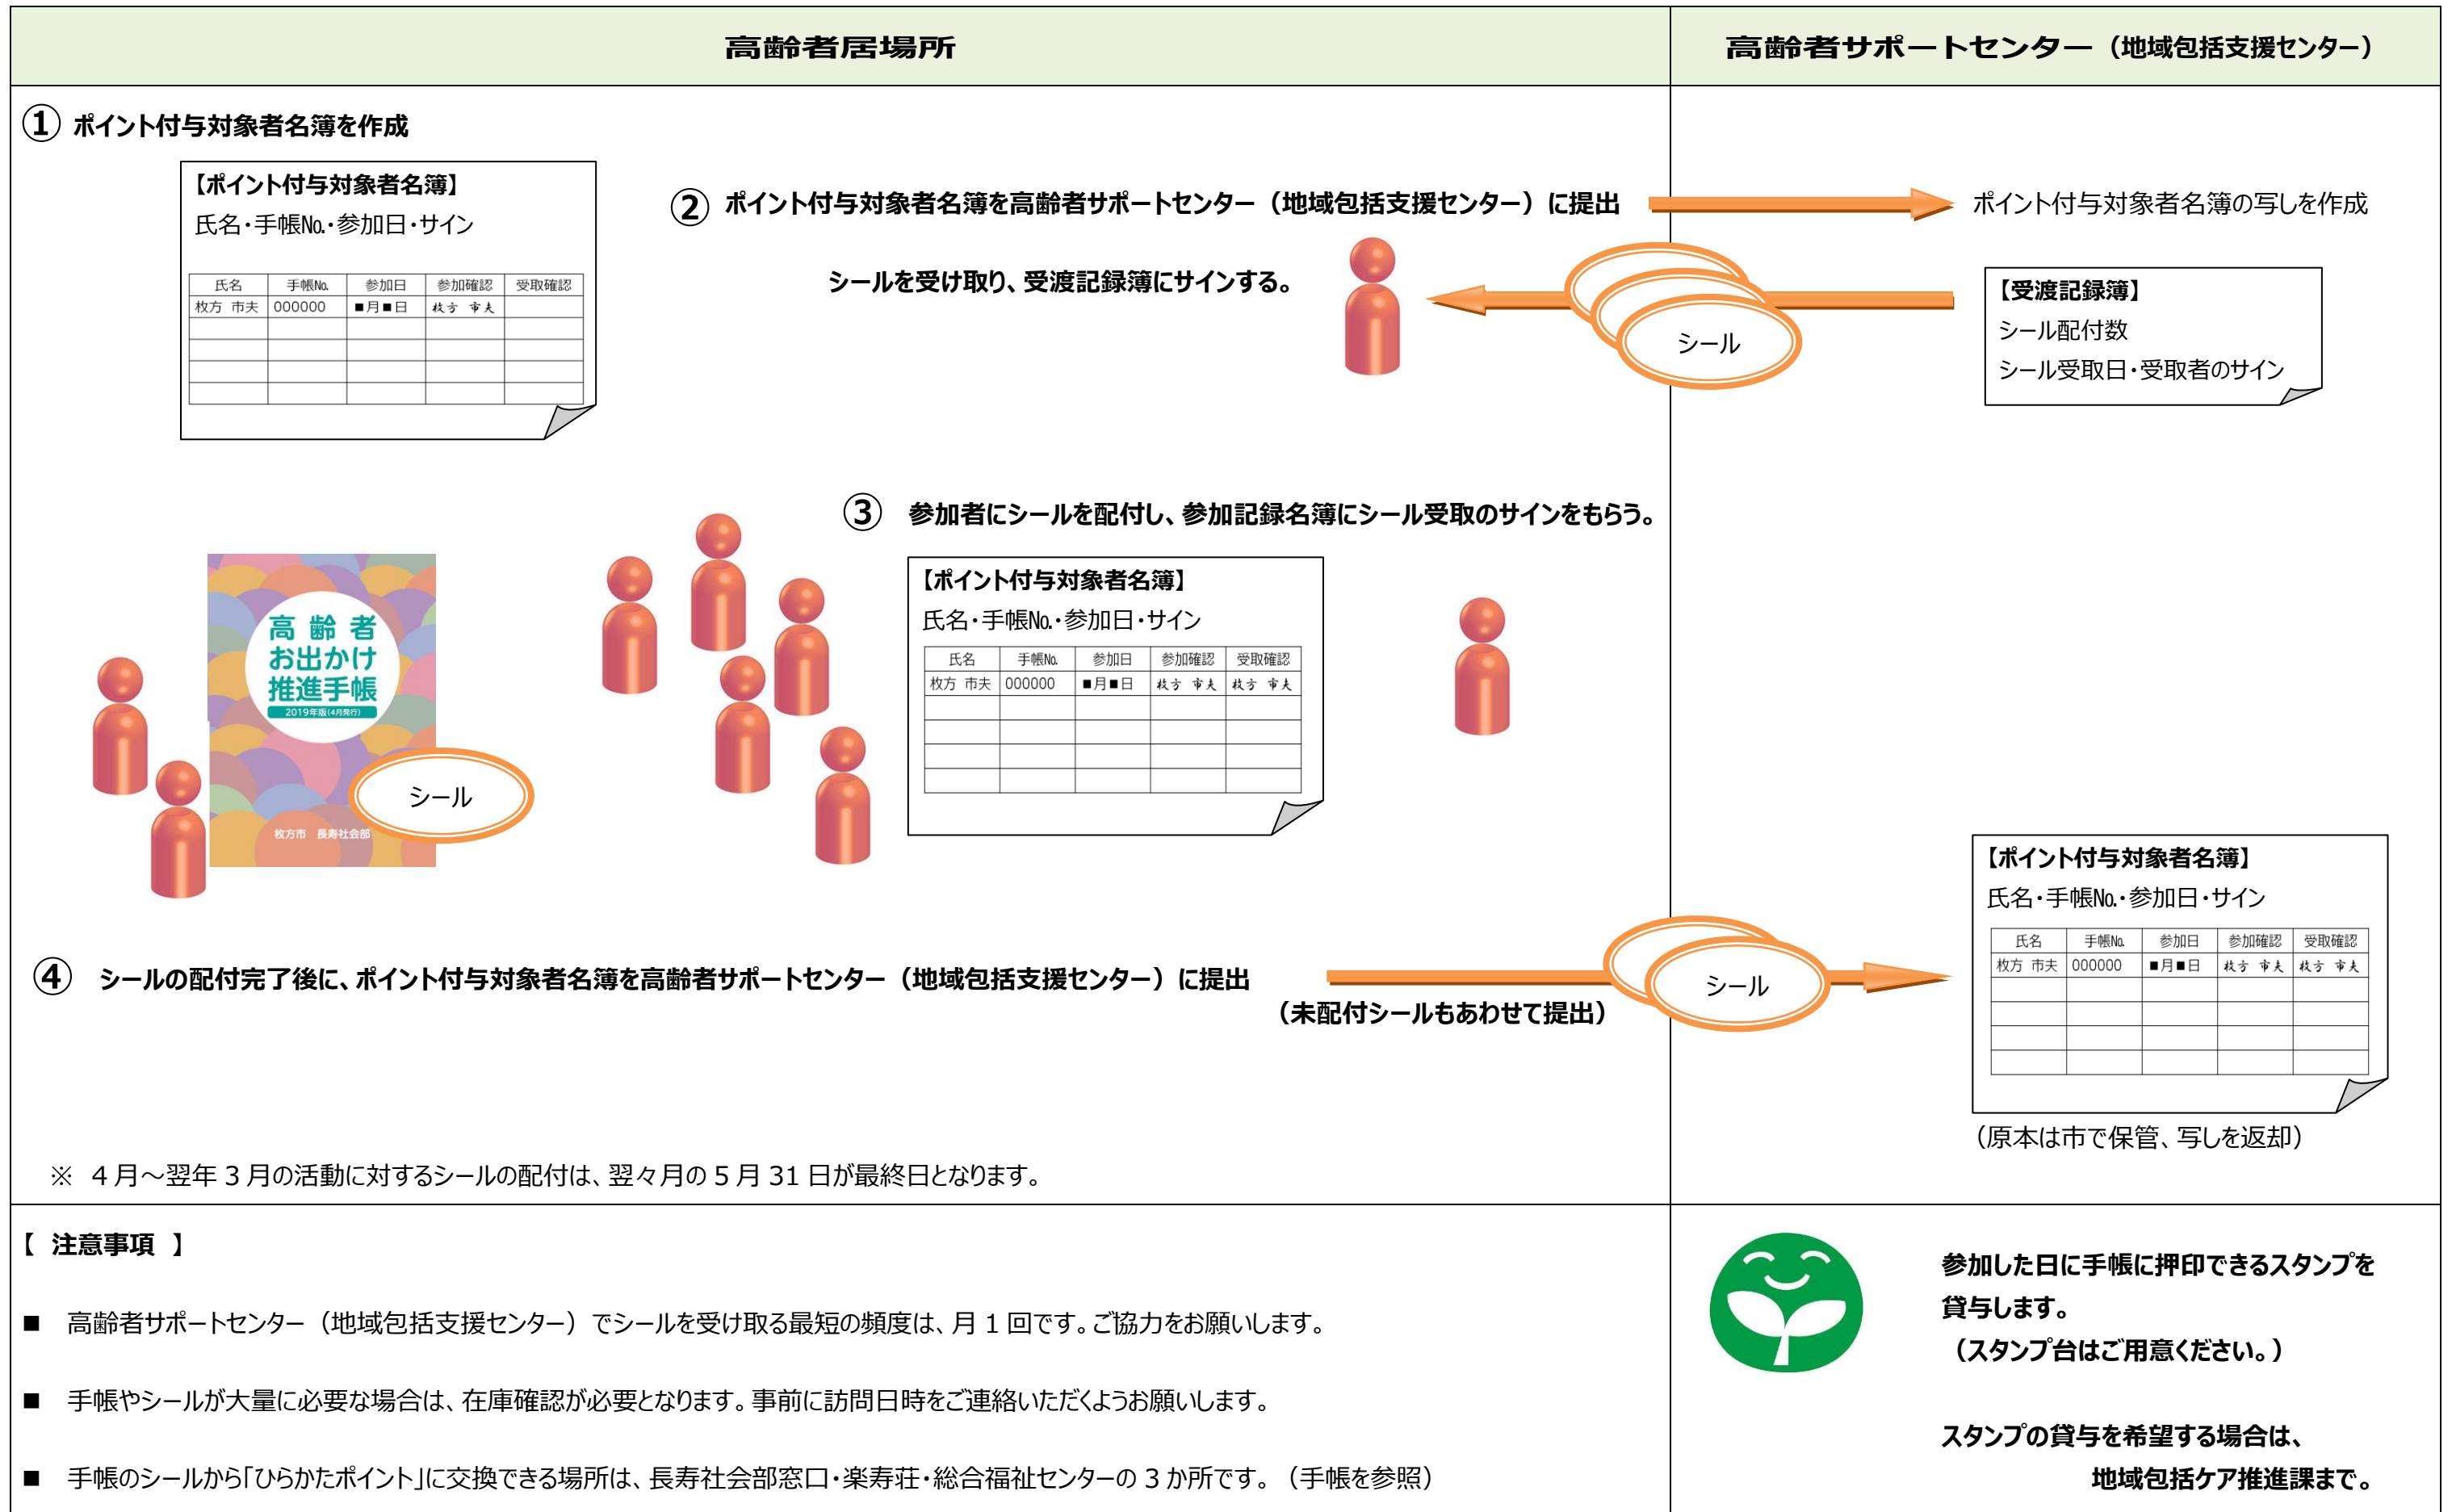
高齢者居場所

高齢者サポートセンター（地域包括支援センター）

① ポイント付与対象者名簿を作成

【ポイント付与対象者名簿】
氏名・手帳No.・参加日・サイン

| 氏名 | 手帳No. | 参加日 | 参加確認 | 受取確認 |
|---|---|---|---|---|
| 枚方 市夫 | 000000 | ■月■日 | 枚方 市夫 | |
| | | | | |
| | | | | |
| | | | | |
| | | | | |

② ポイント付与対象者名簿を高齢者サポートセンター（地域包括支援センター）に提出

ポイント付与対象者名簿の写しを作成

シールを受け取り、受渡記録簿にサインする。

シール

【受渡記録簿】
シール配付数
シール受取日・受取者のサイン

③ 参加者にシールを配付し、参加記録名簿にシール受取のサインをもらう。

高齢者
お出かけ
推進手帳
2019年版(4月発行)
枚方市 長寿社会部

シール

【ポイント付与対象者名簿】
氏名・手帳No.・参加日・サイン

| 氏名 | 手帳No. | 参加日 | 参加確認 | 受取確認 |
|---|---|---|---|---|
| 枚方 市夫 | 000000 | ■月■日 | 枚方 市夫 | 枚方 市夫 |
| | | | | |
| | | | | |
| | | | | |
| | | | | |

【ポイント付与対象者名簿】
氏名・手帳No.・参加日・サイン

| 氏名 | 手帳No. | 参加日 | 参加確認 | 受取確認 |
|---|---|---|---|---|
| 枚方 市夫 | 000000 | ■月■日 | 枚方 市夫 | 枚方 市夫 |
| | | | | |
| | | | | |
| | | | | |
| | | | | |

④ シールの配付完了後に、ポイント付与対象者名簿を高齢者サポートセンター（地域包括支援センター）に提出

（未配付シールもあわせて提出）

シール

（原本は市で保管、写しを返却）

※ 4月～翌年3月の活動に対するシールの配付は、翌々月の5月31日が最終日となります。

【 注意事項 】

■ 高齢者サポートセンター（地域包括支援センター）でシールを受け取る最短の頻度は、月1回です。ご協力をお願いします。

■ 手帳やシールが大量に必要な場合は、在庫確認が必要となります。事前に訪問日時をご連絡いただくようお願いします。

■ 手帳のシールから「ひらかたポイント」に交換できる場所は、長寿社会部窓口・楽寿荘・総合福祉センターの3か所です。（手帳を参照）

参加した日に手帳に押印できるスタンプを貸与します。
（スタンプ台はご用意ください。）

スタンプの貸与を希望する場合は、
地域包括ケア推進課まで。